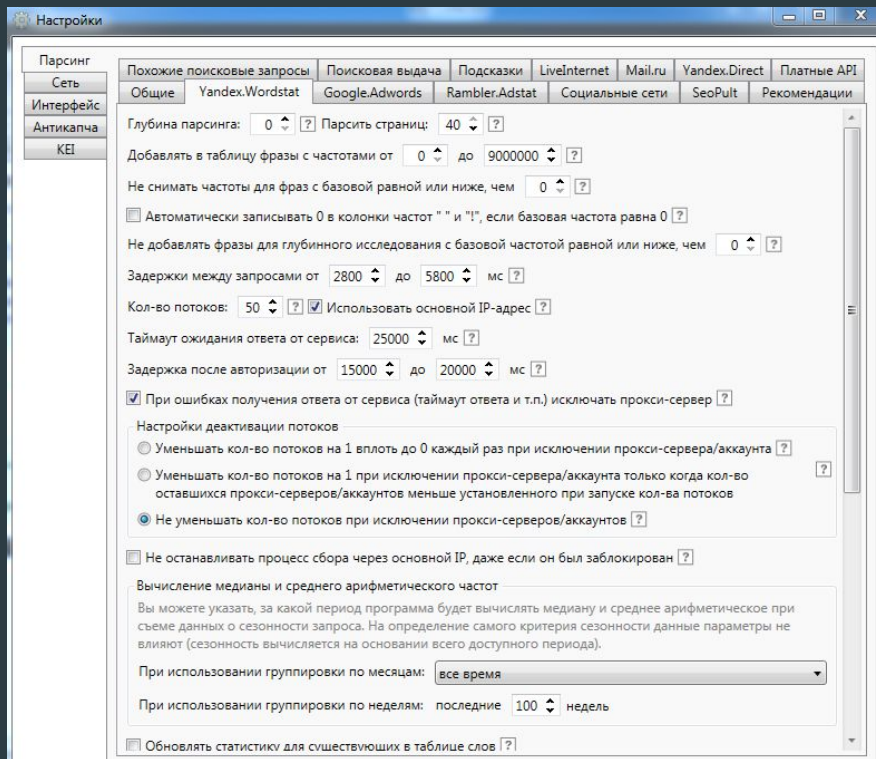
Настройки

Парсинг
Сеть
Интерфейс
Антикапча
KEI

Похожие поисковые запросы | Поисковая выдача | Подсказки | LiveInternet | Mail.ru | Yandex.Direct | Платные API
Общие | Yandex.Wordstat | Google.Adwords | Rambler.Adstat | Социальные сети | SeoPult | Рекомендации

Глубина парсинга: 0 ? Парсить страниц: 40 ?

Добавлять в таблицу фразы с частотами от 0 до 9000000 ?

Не снимать частоты для фраз с базовой равной или ниже, чем 0 ?

Автоматически записывать 0 в колонки частот " " и "!", если базовая частота равна 0 ?

Не добавлять фразы для глубинного исследования с базовой частотой равной или ниже, чем 0 ?

Задержки между запросами от 2800 до 5800 мс ?

Кол-во потоков: 50 ? Использовать основной IP-адрес ?

Таймаут ожидания ответа от сервиса: 25000 мс ?

Задержка после авторизации от 15000 до 20000 мс ?

При ошибках получения ответа от сервиса (таймаут ответа и т.п.) исключать прокси-сервер ?

Настройки деактивации потоков

Уменьшать кол-во потоков на 1 вплоть до 0 каждый раз при исключении прокси-сервера/аккаунта ?

Уменьшать кол-во потоков на 1 при исключении прокси-сервера/аккаунта только когда кол-во оставшихся прокси-серверов/аккаунтов меньше установленного при запуске кол-ва потоков ?

Не уменьшать кол-во потоков при исключении прокси-серверов/аккаунтов ?

Не останавливать процесс сбора через основной IP, даже если он был заблокирован ?

Вычисление медианы и среднего арифметического частот

Вы можете указать, за какой период программа будет вычислять медиану и среднее арифметическое при съеме данных о сезонности запроса. На определение самого критерия сезонности данные параметры не влияют (сезонность вычисляется на основании всего доступного периода).

При использовании группировки по месяцам: все время

При использовании группировки по неделям: последние 100 недель

Обновлять статистику для существующих в таблице слов ?